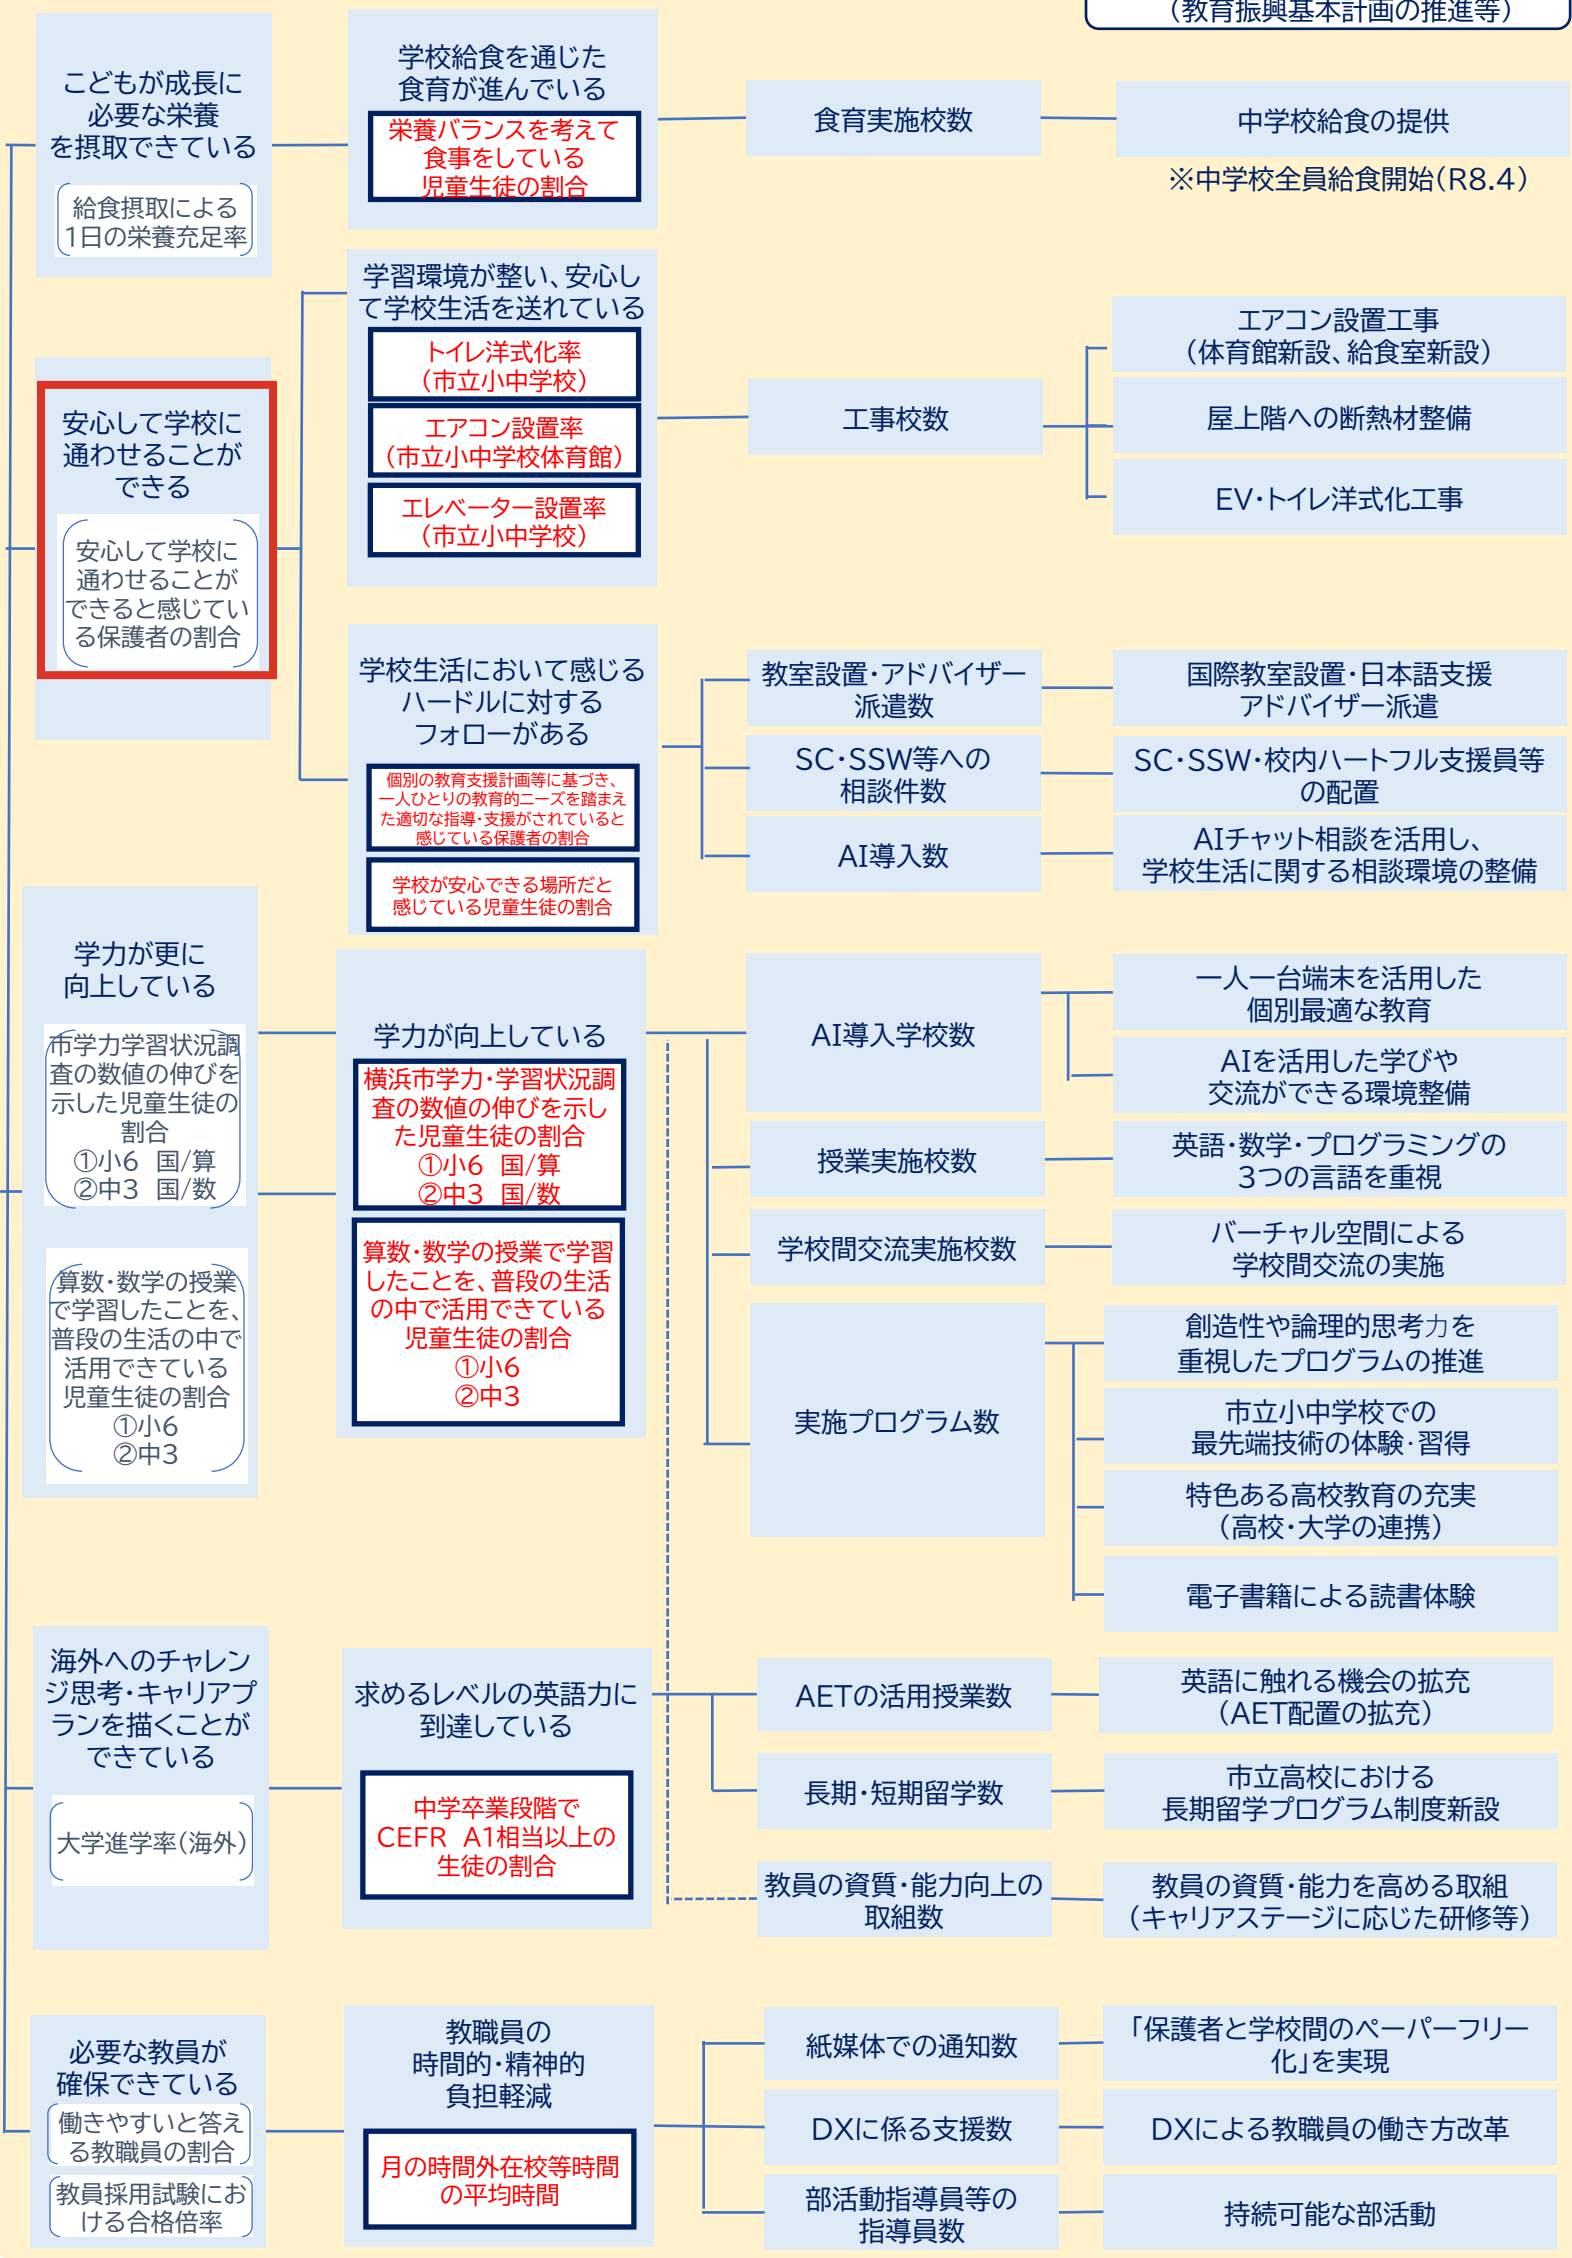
（教育振興基本計画の推進等）

こどもが成長に必要な栄養を摂取できている

給食摂取による1日の栄養充足率

学校給食を通じた食育が進んでいる

栄養バランスを考えて食事をしている児童生徒の割合

食育実施校数

中学校給食の提供

※中学校全員給食開始（R8.4）

安心して学校に通わせることができる

安心して学校に通わせることができると感じている保護者の割合

学習環境が整い、安心して学校生活を送れている

トイレ洋式化率（市立小中学校）

エアコン設置率（市立小中学校体育館）

エレベーター設置率（市立小中学校）

工事校数

エアコン設置工事（体育館新設、給食室新設）

屋上階への断熱材整備

EV・トイレ洋式化工事

学校生活において感じるハードルに対するフォローがある

個別の教育支援計画等に基づき、一人ひとりの教育的ニーズを踏まえた適切な指導・支援がされていると感じている保護者の割合

学校が安心できる場所だと感じている児童生徒の割合

教室設置・アドバイザー派遣数

国際教室設置・日本語支援アドバイザー派遣

SC・SSW等への相談件数

SC・SSW・校内ハートフル支援員等の配置

AI導入数

AIチャット相談を活用し、学校生活に関する相談環境の整備

学力が更に向上している

市学力学習状況調査の数値の伸びを示した児童生徒の割合
①小6　国/算
②中3　国/数

算数・数学の授業で学習したことを、普段の生活の中で活用できている児童生徒の割合
①小6
②中3

学力が向上している

横浜市学力・学習状況調査の数値の伸びを示した児童生徒の割合
①小6　国/算
②中3　国/数

算数・数学の授業で学習したことを、普段の生活の中で活用できている児童生徒の割合
①小6
②中3

AI導入学校数

一人一台端末を活用した個別最適な教育

AIを活用した学びや交流ができる環境整備

授業実施校数

英語・数学・プログラミングの3つの言語を重視

学校間交流実施校数

バーチャル空間による学校間交流の実施

実施プログラム数

創造性や論理的思考力を重視したプログラムの推進

市立小中学校での最先端技術の体験・習得

特色ある高校教育の充実（高校・大学の連携）

電子書籍による読書体験

海外へのチャレンジ思考・キャリアプランを描くことができている

大学進学率（海外）

求めるレベルの英語力に到達している

中学卒業段階でCEFR　A1相当以上の生徒の割合

AETの活用授業数

英語に触れる機会の拡充（AET配置の拡充）

長期・短期留学数

市立高校における長期留学プログラム制度新設

教員の資質・能力向上の取組数

教員の資質・能力を高める取組（キャリアステージに応じた研修等）

必要な教員が確保できている

働きやすいと答える教職員の割合

教員採用試験における合格倍率

教職員の時間的・精神的負担軽減

月の時間外在校等時間の平均時間

紙媒体での通知数

「保護者と学校間のペーパーフリー化」を実現

DXに係る支援数

DXによる教職員の働き方改革

部活動指導員等の指導員数

持続可能な部活動